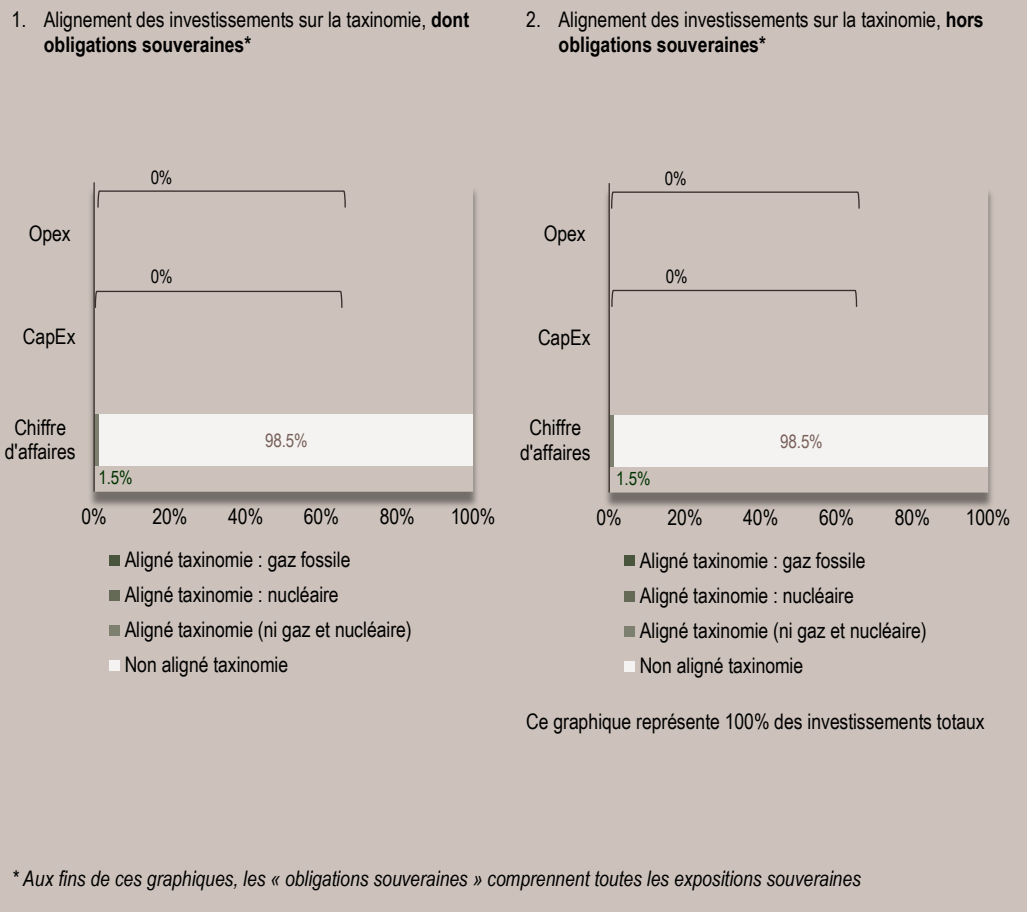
1. Alignement des investissements sur la taxinomie, **dont obligations souveraines***

0%

Opex

0%

CapEx

Chiffre d'affaires

98.5%

1.5%

0% 20% 40% 60% 80% 100%

Aligné taxinomie : gaz fossile

Aligné taxinomie : nucléaire

Aligné taxinomie (ni gaz et nucléaire)

Non aligné taxinomie

2. Alignement des investissements sur la taxinomie, **hors obligations souveraines***

0%

Opex

0%

CapEx

Chiffre d'affaires

98.5%

1.5%

0% 20% 40% 60% 80% 100%

Aligné taxinomie : gaz fossile

Aligné taxinomie : nucléaire

Aligné taxinomie (ni gaz et nucléaire)

Non aligné taxinomie

Ce graphique représente 100% des investissements totaux

* Aux fins de ces graphiques, les « obligations souveraines » comprennent toutes les expositions souveraines